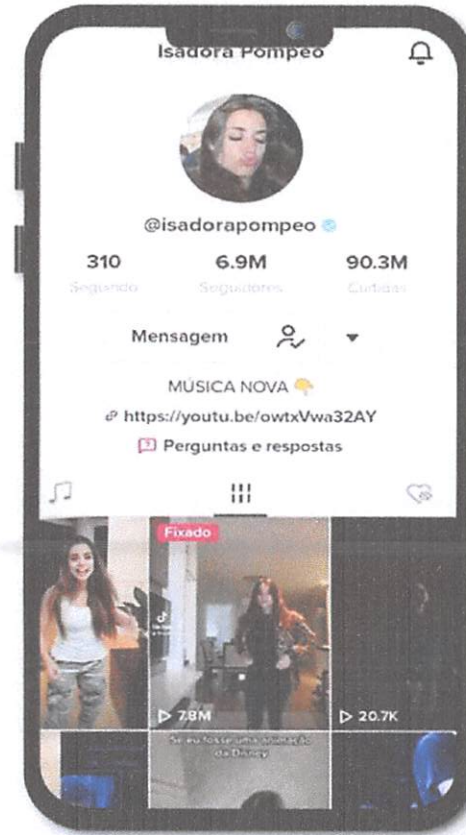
Isadora Pompeo

@isadorapompeo

310
Seguindo

6.9M
Seguidores

90.3M
Curtidas

Mensagem

MÚSICA NOVA 👇
https://youtu.be/owtxVwa32AY

Perguntas e respostas

Fixado

▷ 7.8M

▷ 20.7K

Se eu fosse uma animação da Disney